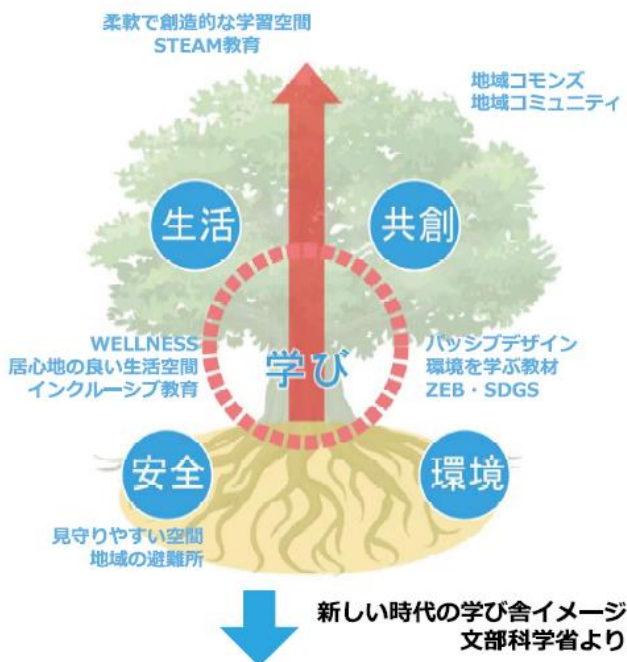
柔軟で創造的な学習空間
STEAM教育

地域コモンズ
地域コミュニティ

生活

共創

WELLNESS
居心地の良い生活空間
インクルーシブ教育

学び

パッシブデザイン
環境を学ぶ教材
ZEB・SDGS

安全

環境

見守りやすい空間
地域の避難所

新しい時代の学び舎イメージ
文部科学省より